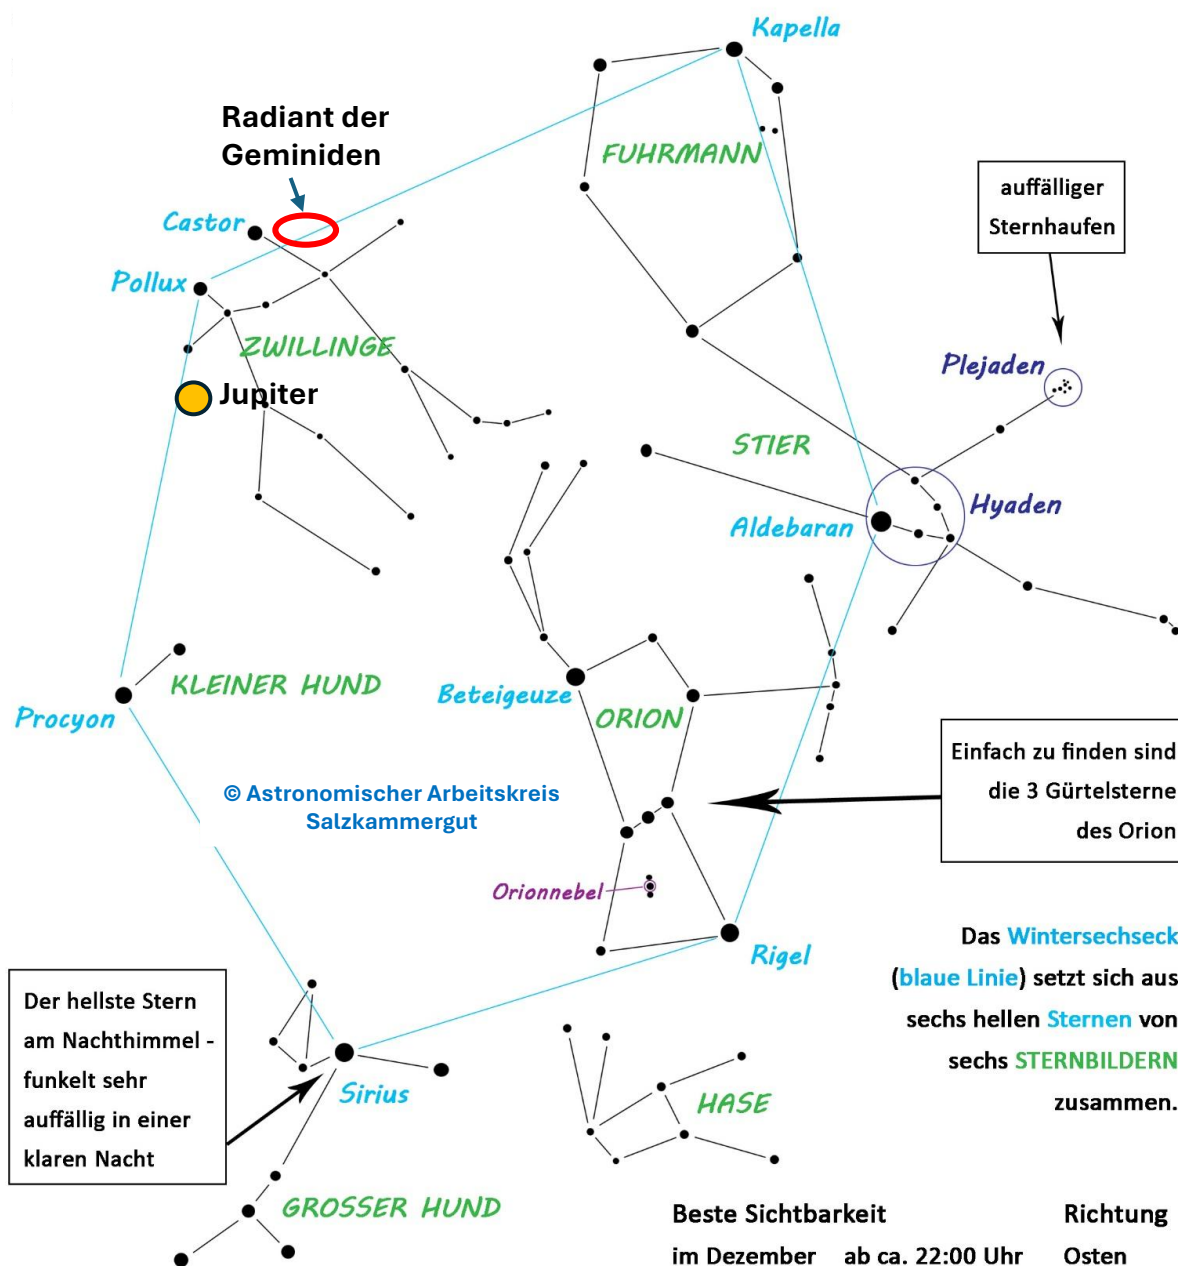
Kapella

Radiant der Geminiden

FUHRMANN

auffälliger Sternhaufen

Castor

Pollux

ZWILLINGE

Plejaden

Jupiter

STIER

Hyaden

Aldebaran

KLEINER HUND

Beteigeuze

Procyon

ORION

Einfach zu finden sind die 3 Gürtelsterne des Orion

© Astronomischer Arbeitskreis Salzkammergut

Orionnebel

Das Wintersechseck (blaue Linie) setzt sich aus sechs hellen Sternen von sechs STERNBILDERN zusammen.

Rigel

Der hellste Stern am Nachthimmel - funkelt sehr auffällig in einer klaren Nacht

Sirius

HASE

GROSSER HUND

Beste Sichtbarkeit im Dezember ab ca. 22:00 Uhr

Richtung Osten